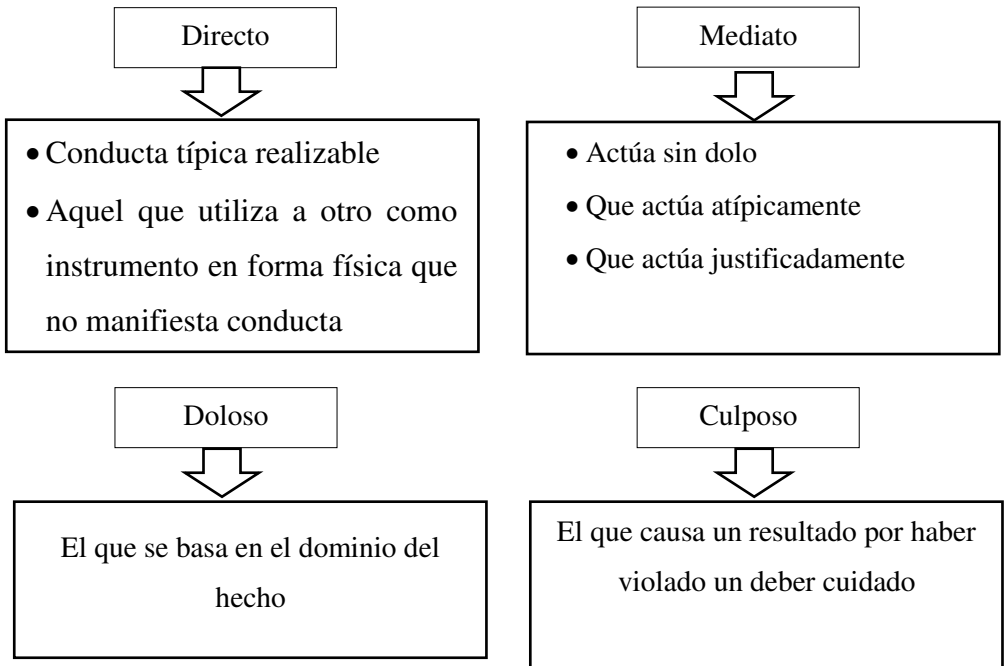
Directo

- Conducta típica realizable
- Aquel que utiliza a otro como instrumento en forma física que no manifiesta conducta

Mediato

- Actúa sin dolo
- Que actúa atípicamente
- Que actúa justificadamente

Doloso

El que se basa en el dominio del hecho

Culposo

El que causa un resultado por haber violado un deber cuidado